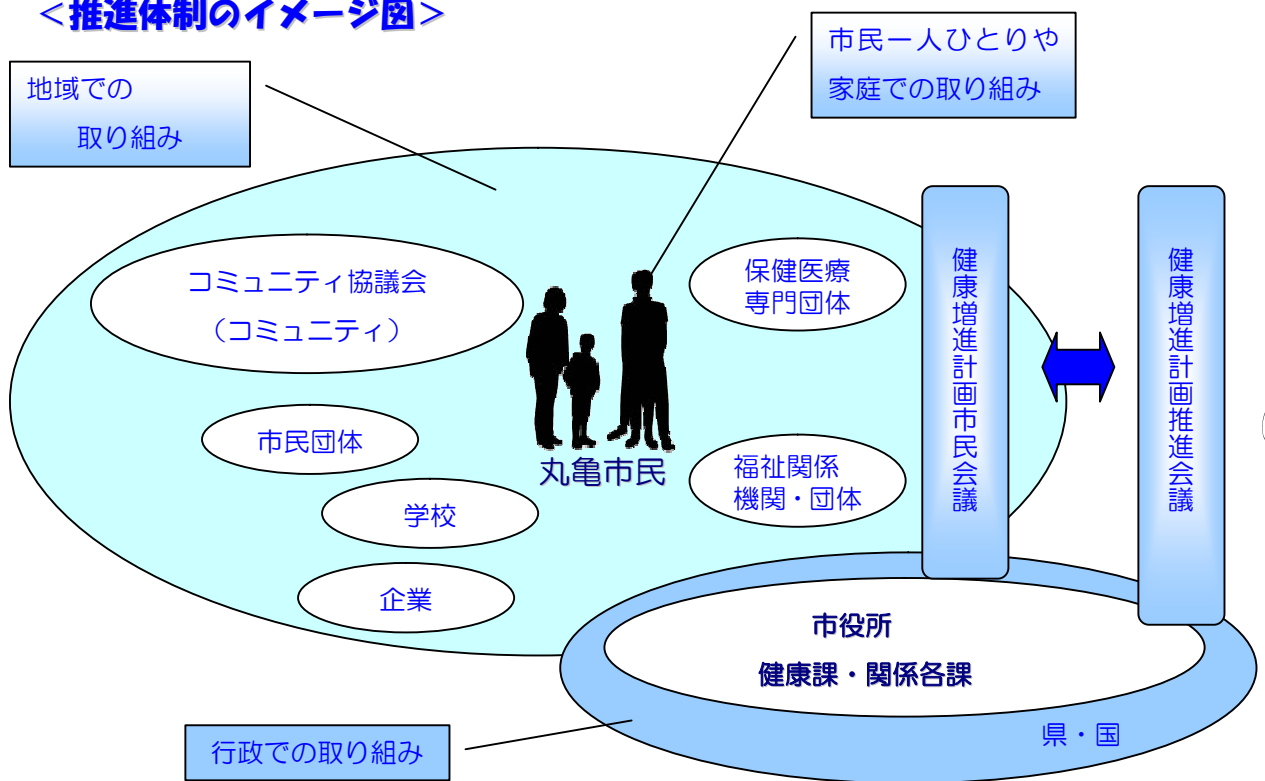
＜推進体制のイメージ図＞

地域での
取り組み

市民一人ひとりや
家庭での取り組み

コミュニティ協議会
（コミュニティ）

保健医療
専門団体

健康増進計画市民会議

健康増進計画推進会議

市民団体

丸亀市民

福祉関係
機関・団体

学校

企業

市役所
健康課・関係各課

県・国

行政での取り組み